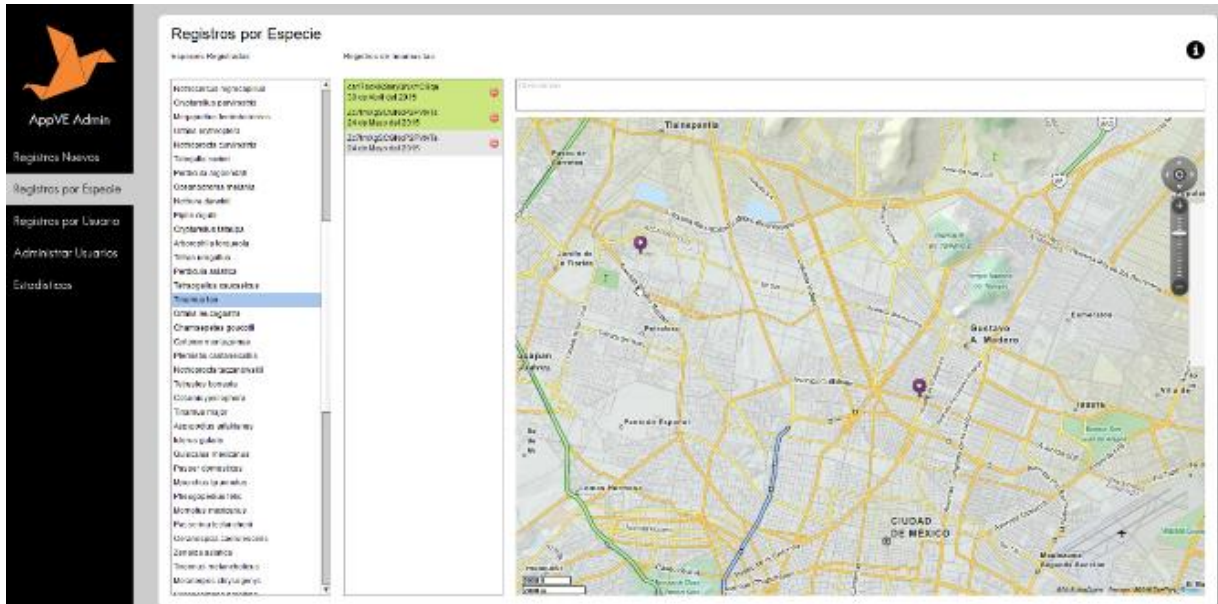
AppVE Admin

Registros Nuevos

Registros por Especie

Registros por Usuario

Administrar Usuarios

Estadísticas

Registros por Especie

Especies Registradas

Registros Encontrados

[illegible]
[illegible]
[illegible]
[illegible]
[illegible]
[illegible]
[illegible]
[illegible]
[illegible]
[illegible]
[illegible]
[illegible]
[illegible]
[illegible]
Tiaris olivaceus
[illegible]
Chamaepetes goudotii
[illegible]
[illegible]
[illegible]
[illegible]
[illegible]
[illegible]
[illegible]
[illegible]
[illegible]
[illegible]
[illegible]
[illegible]
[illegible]
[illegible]
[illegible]
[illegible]
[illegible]
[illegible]
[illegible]

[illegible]
23 de Abril del 2015
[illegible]
24 de Mayo del 2015
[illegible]
24 de Mayo del 2015

Tlalnepantla

Gustavo A. Madero

CIUDAD DE MÉXICO